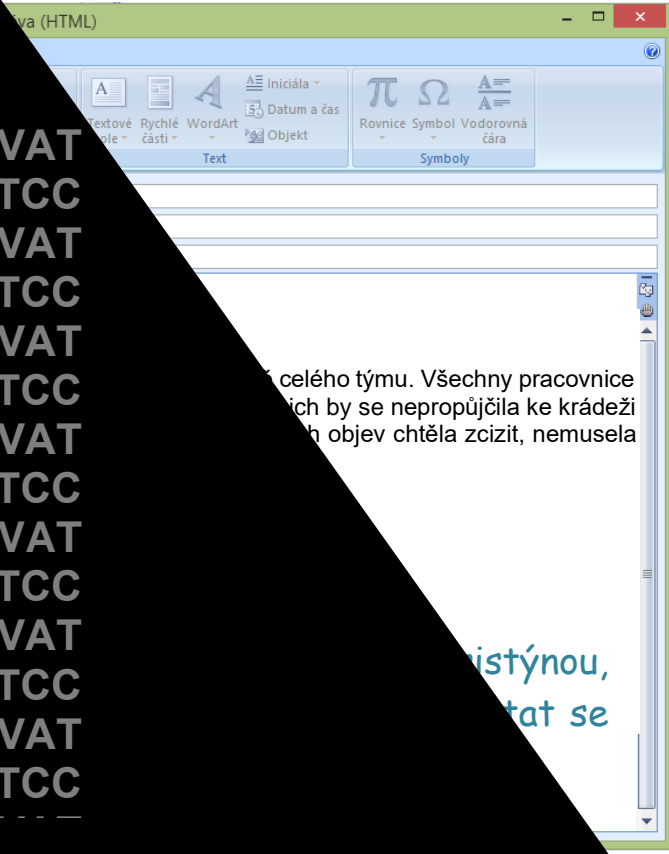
va (HTML)

Iniciála
Textové pole
Rychlé části
WordArt
Datum a čas
Objekt
Text
Rovnice
Symbol
Vodorovná čára
Symboly

VAT
TCC
VAT
TCC
VAT
TCC
VAT
TCC
VAT
TCC
VAT
TCC
VAT
TCC

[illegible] celého týmu. Všechny pracovnice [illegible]ich by se nepropůjčila ke krádeži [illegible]h objev chtěla zcizit, nemusela

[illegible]istýnou, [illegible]tat se